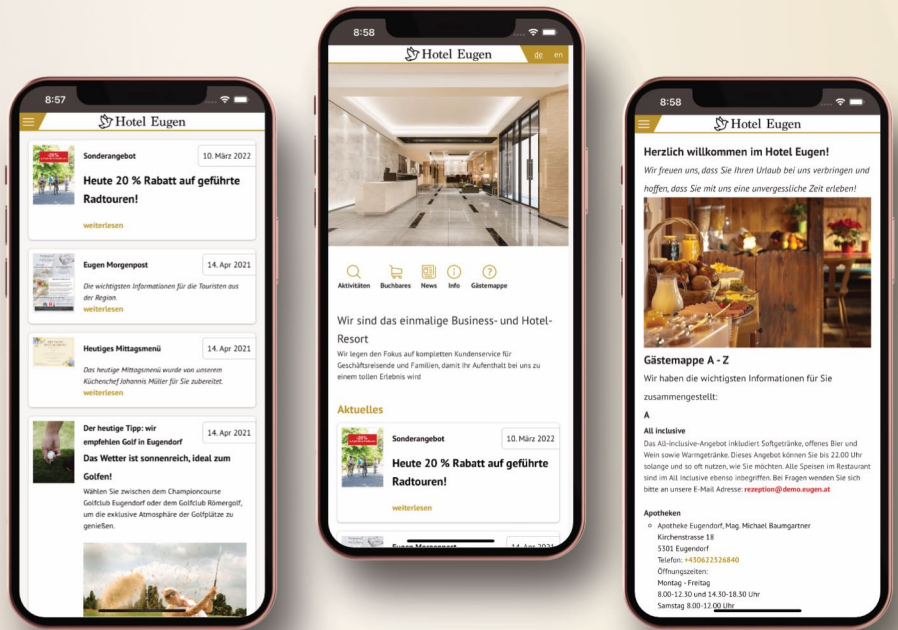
8:57

Hotel Eugen

Sonderangebot
10. März 2022
Heute 20 % Rabatt auf geführte Radtouren!
weiterlesen

Eugen Morgenpost
14. Apr 2021
Die wichtigsten Informationen für die Touristen aus der Region.
weiterlesen

Heutiges Mittagsmenü
14. Apr 2021
Das heutige Mittagsmenü wurde von unserem Küchenchef Johannis Müller für Sie zubereitet.
weiterlesen

Der heutige Tipp: wir empfehlen Golf in Eugendorf
14. Apr 2021
Das Wetter ist sonnenreich, ideal zum Golfen!
Wählen Sie zwischen dem Championcourse Golfclub Eugendorf oder dem Golfclub Römergolf, um die exklusive Atmosphäre der Golfplätze zu genießen.

8:58

Hotel Eugen
de en

Aktivitäten
Buchbares
News
Info
Gästemappe

Wir sind das einmalige Business- und Hotel-Resort
Wir legen den Fokus auf kompletten Kundenservice für Geschäftsreisende und Familien, damit Ihr Aufenthalt bei uns zu einem tollen Erlebnis wird

Aktuelles

Sonderangebot
10. März 2022
Heute 20 % Rabatt auf geführte Radtouren!
weiterlesen

Eugen Morgenpost
14. Apr 2021

8:58

Hotel Eugen

Herzlich willkommen im Hotel Eugen!
Wir freuen uns, dass Sie Ihren Urlaub bei uns verbringen und hoffen, dass Sie mit uns eine unvergessliche Zeit erleben!

Gästemappe A - Z
Wir haben die wichtigsten Informationen für Sie zusammengestellt:
A
All inclusive
Das All-inclusive-Angebot inkludiert Softgetränke, offenes Bier und Wein sowie Warmgetränke. Dieses Angebot können Sie bis 22.00 Uhr solange und so oft nutzen, wie Sie möchten. Alle Speisen im Restaurant sind im All Inclusive ebenso inbegriffen. Bei Fragen wenden Sie sich bitte an unsere E-Mail Adresse: rezeption@demo.eugen.at

Apotheken
Apotheke Eugendorf, Mag. Michael Baumgartner
Kirchenstrasse 18
5301 Eugendorf
Telefon: +430622326840
Öffnungszeiten:
Montag - Freitag
8.00-12.30 und 14.30-18.30 Uhr
Samstag 8.00-12.00 Uhr